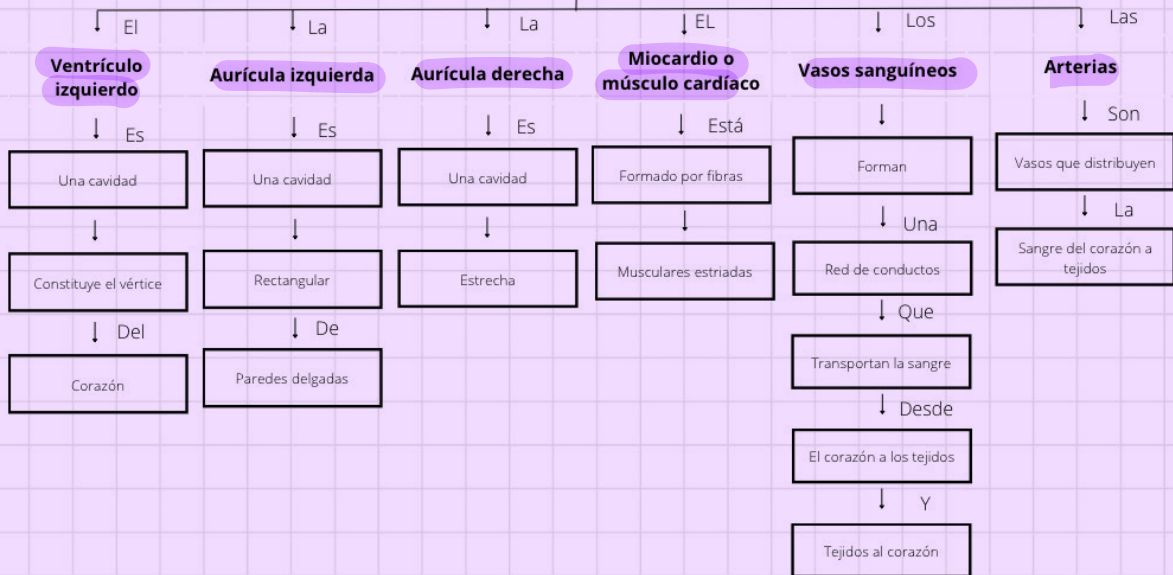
El

Ventrículo izquierdo

Es

Una cavidad

Constituye el vértice

Del

Corazón

La

Aurícula izquierda

Es

Una cavidad

Rectangular

De

Paredes delgadas

La

Aurícula derecha

Es

Una cavidad

Estrecha

EL

Miocardio o músculo cardíaco

Está

Formado por fibras

Musculares estriadas

Los

Vasos sanguíneos

Forman

Una

Red de conductos

Que

Transportan la sangre

Desde

El corazón a los tejidos

Y

Tejidos al corazón

Las

Arterias

Son

Vasos que distribuyen

La

Sangre del corazón a tejidos